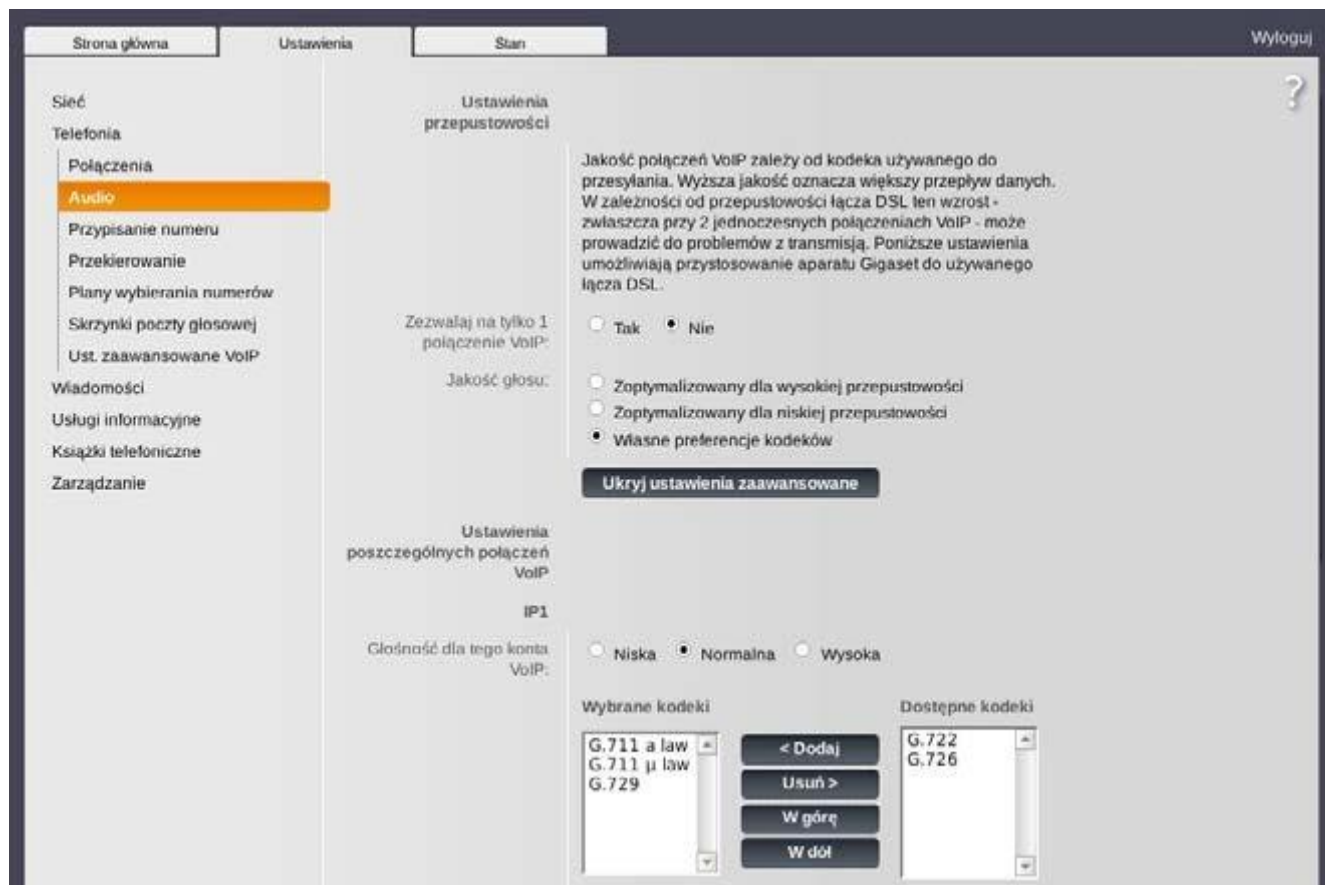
Strona główna
Ustawienia
Stan
Wyloguj

?

Sieć
Telefonia
Połączenia
Audio
Przypisanie numeru
Przekierowanie
Plany wybierania numerów
Skrzynki poczty głosowej
Ust. zaawansowane VoIP
Wiadomości
Usługi informacyjne
Książki telefoniczne
Zarządzanie

Ustawienia przepustowości

Jakość połączeń VoIP zależy od kodeka używanego do przesyłania. Wyższa jakość oznacza większy przepływ danych. W zależności od przepustowości łącza DSL ten wzrost - zwłaszcza przy 2 jednoczesnych połączeniach VoIP - może prowadzić do problemów z transmisją. Poniższe ustawienia umożliwiają przystosowanie aparatu Gigaset do używanego łącza DSL.

Zezwalaj na tylko 1 połączenie VoIP:
Tak
Nie

Jakość głosu:
Zoptymalizowany dla wysokiej przepustowości
Zoptymalizowany dla niskiej przepustowości
Własne preferencje kodeków

Ukryj ustawienia zaawansowane

Ustawienia poszczególnych połączeń VoIP

IP1

Głośność dla tego konta VoIP:
Niska
Normalna
Wysoka

Wybrane kodeki
G.711 a law
G.711 μ law
G.729

< Dodaj
Usuń >
W górę
W dół

Dostępne kodeki
G.722
G.726